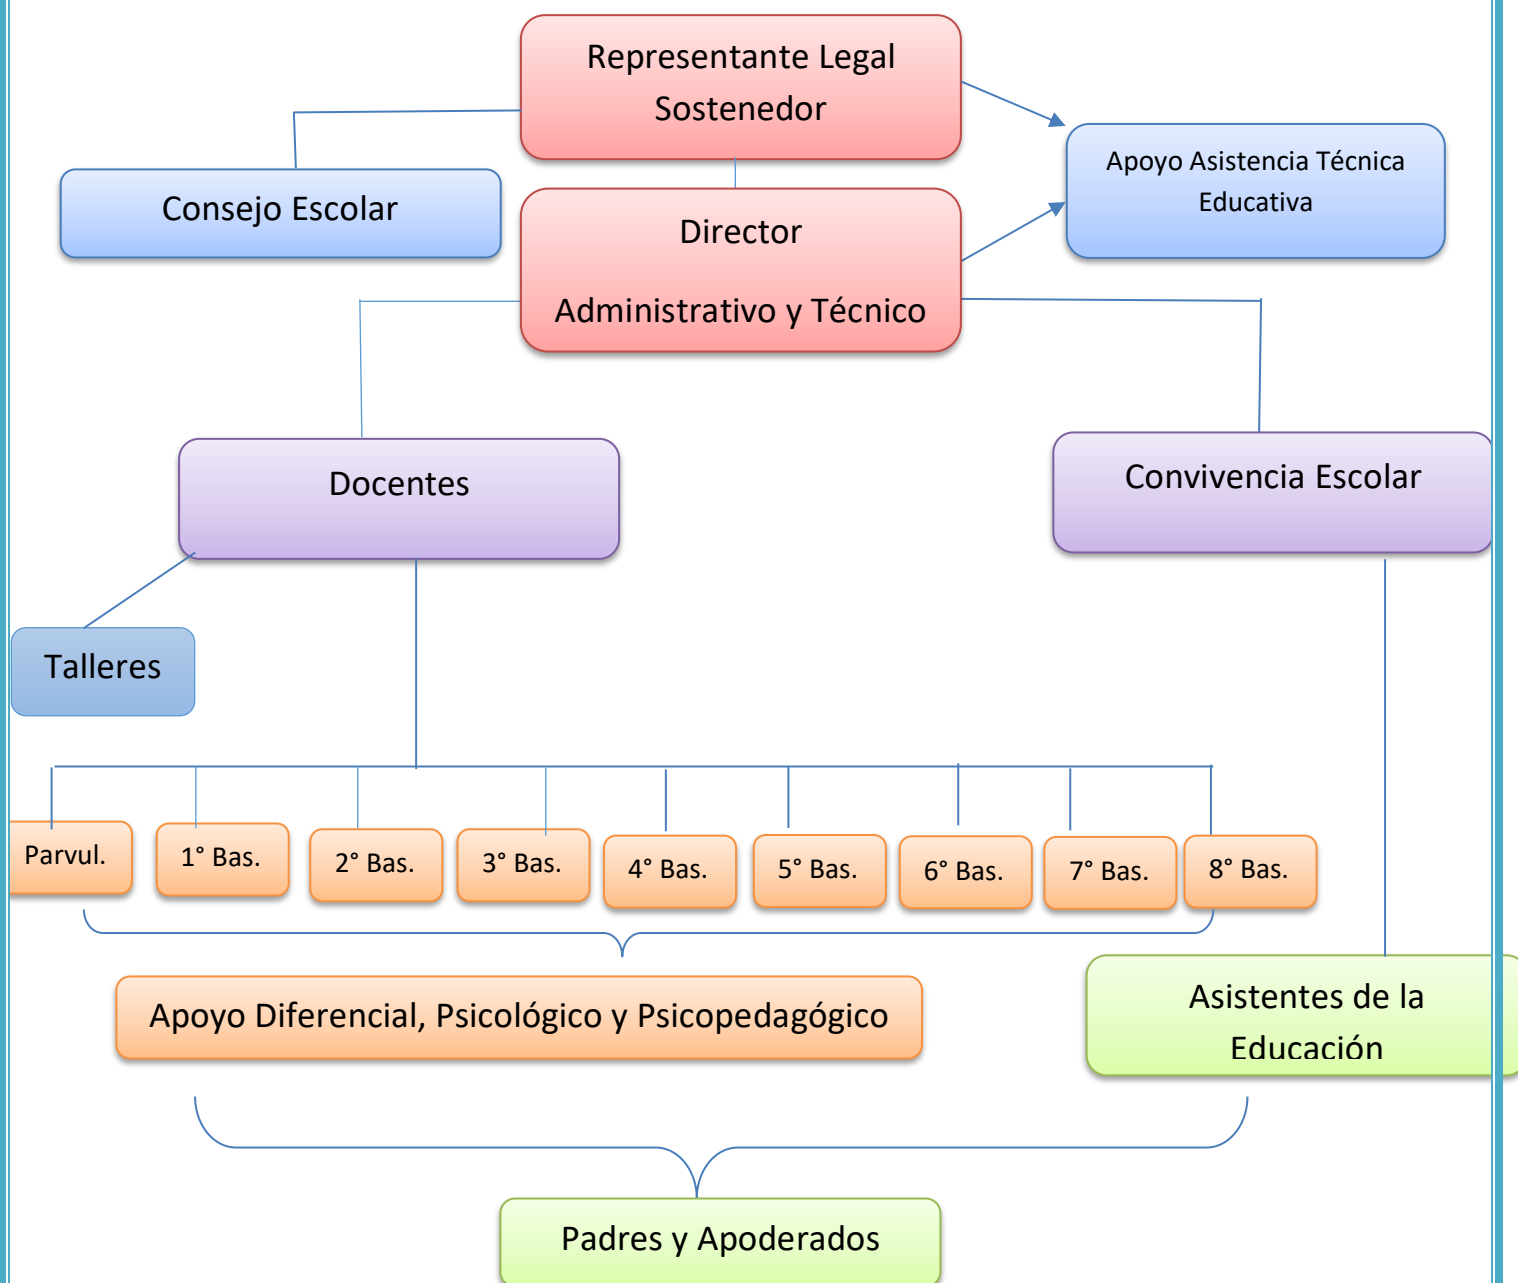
Representante Legal
Sostenedor

Consejo Escolar

Apoyo Asistencia Técnica
Educativa

Director

Administrativo y Técnico

Docentes

Convivencia Escolar

Talleres

Parvul.

1° Bas.

2° Bas.

3° Bas.

4° Bas.

5° Bas.

6° Bas.

7° Bas.

8° Bas.

Apoyo Diferencial, Psicológico y Psicopedagógico

Asistentes de la
Educación

Padres y Apoderados